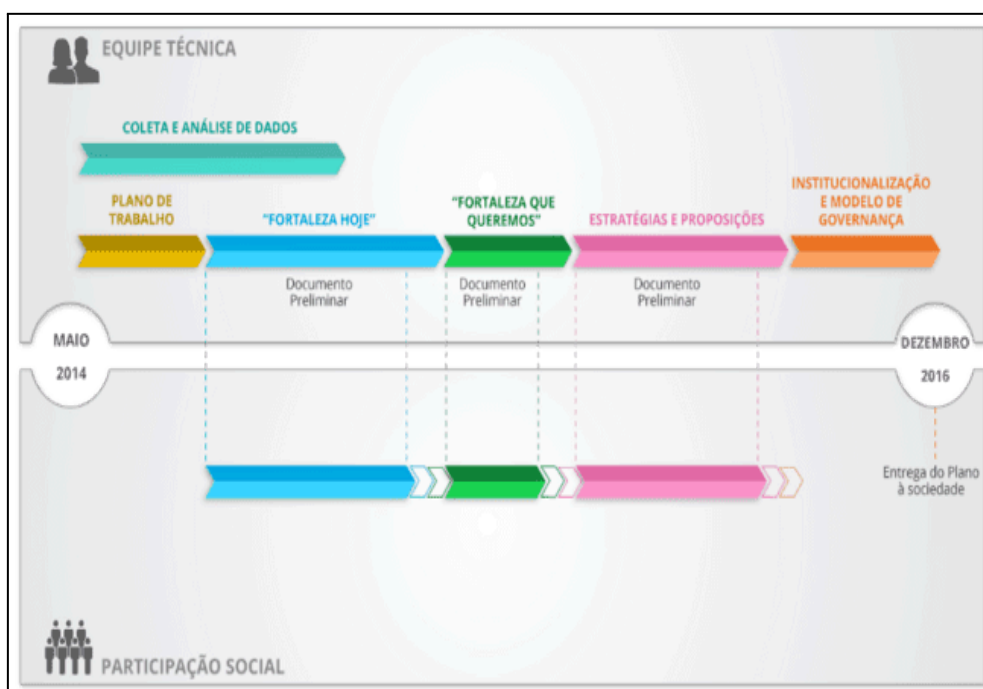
EQUIPE TÉCNICA

COLETA E ANÁLISE DE DADOS

PLANO DE TRABALHO

"FORTALEZA HOJE"

"FORTALEZA QUE QUEREMOS"

ESTRATÉGIAS E PROPOSIÇÕES

INSTITUCIONALIZAÇÃO E MODELO DE GOVERNANÇA

Documento Preliminar

Documento Preliminar

Documento Preliminar

MAIO 2014

DEZEMBRO 2016

Entrega do Plano à sociedade

PARTICIPAÇÃO SOCIAL